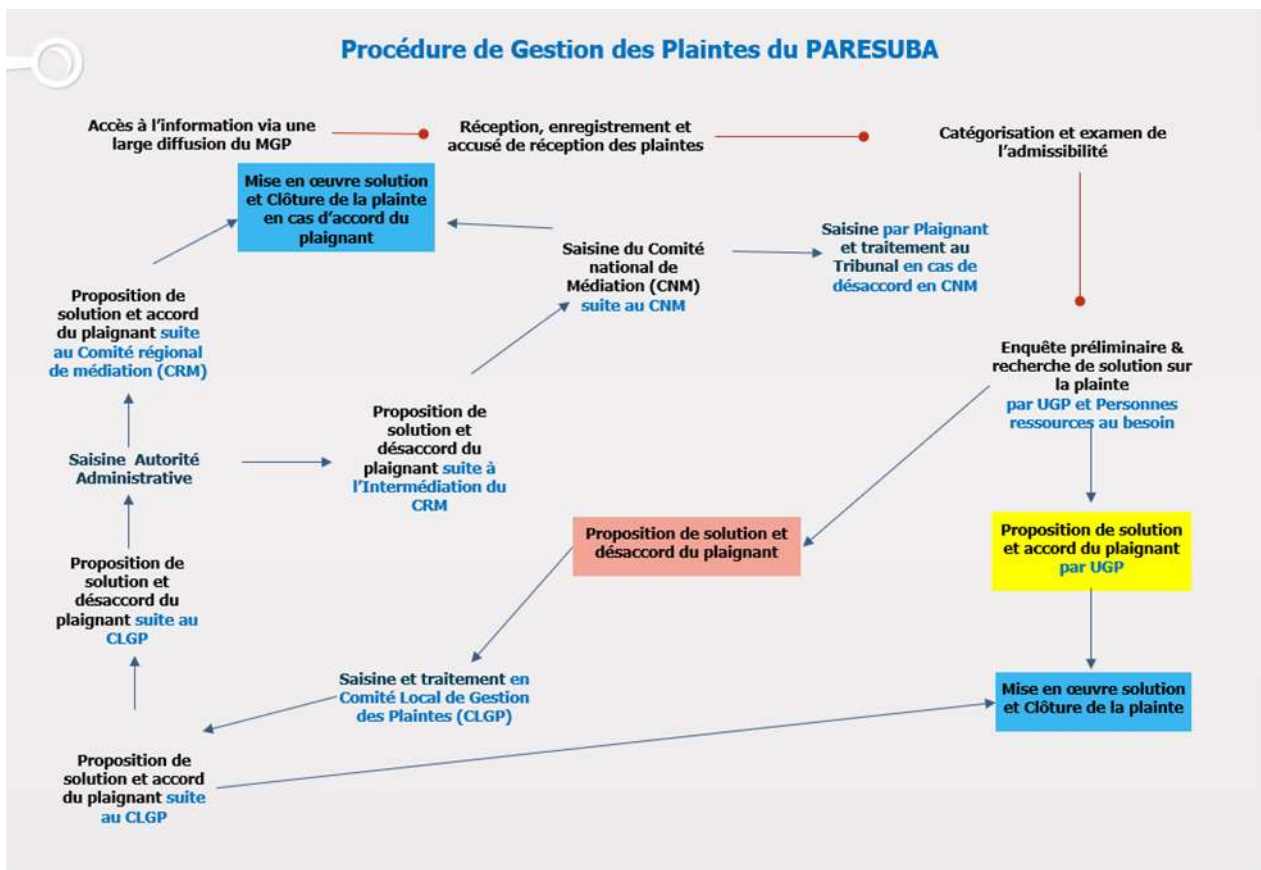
Procédure de Gestion des Plaintes du PARESUBA

Accès à l'information via une large diffusion du MGP

Réception, enregistrement et accusé de réception des plaintes

Catégorisation et examen de l'admissibilité

Mise en œuvre solution et Clôture de la plainte en cas d'accord du plaignant

Saisine du Comité national de Médiation (CNM) suite au CNM

Saisine par Plaignant et traitement au Tribunal en cas de désaccord en CNM

Proposition de solution et accord du plaignant suite au Comité régional de médiation (CRM)

Enquête préliminaire & recherche de solution sur la plainte par UGP et Personnes ressources au besoin

Proposition de solution et désaccord du plaignant suite à l'Intermédiation du CRM

Saisine Autorité Administrative

Proposition de solution et désaccord du plaignant

Proposition de solution et accord du plaignant par UGP

Proposition de solution et désaccord du plaignant suite au CLGP

Saisine et traitement en Comité Local de Gestion des Plaintes (CLGP)

Mise en œuvre solution et Clôture de la plainte

Proposition de solution et accord du plaignant suite au CLGP